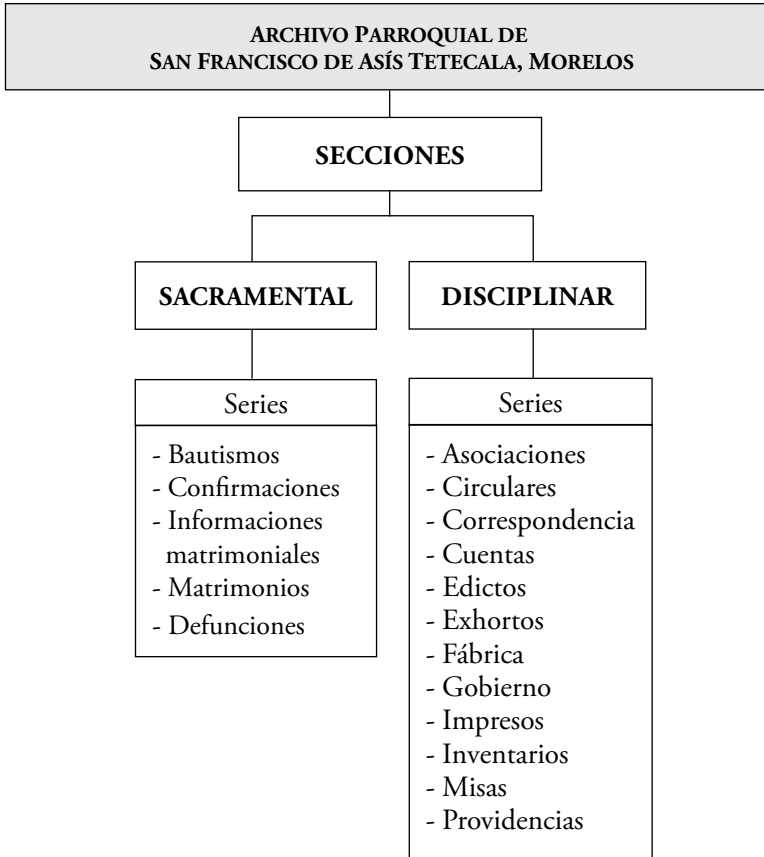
ARCHIVO PARROQUIAL DE
SAN FRANCISCO DE ASÍS TETECALA, MORELOS

SECCIONES

SACRAMENTAL

Series

- Bautismos
- Confirmaciones
- Informaciones matrimoniales
- Matrimonios
- Defunciones

DISCIPLINAR

Series

- Asociaciones
- Circulares
- Correspondencia
- Cuentas
- Edictos
- Exhortos
- Fábrica
- Gobierno
- Impresos
- Inventarios
- Misas
- Providencias